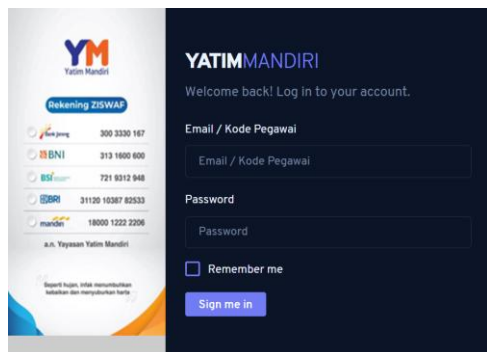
YM
Yatim Mandiri

Rekening ZISWAF

bank jateng 300 3330 167
BNI 313 1600 600
BSI 721 9312 948
BRI 31120 10387 82533
mandiri 18000 1222 2206

a.n. Yayasan Yatim Mandiri

Seperti hujan, infak menumbuhkan kebaikan dan menyuburkan harta

YATIMMANDIRI
Welcome back! Log in to your account.

Email / Kode Pegawai
Email / Kode Pegawai

Password
Password

Remember me

Sign me in